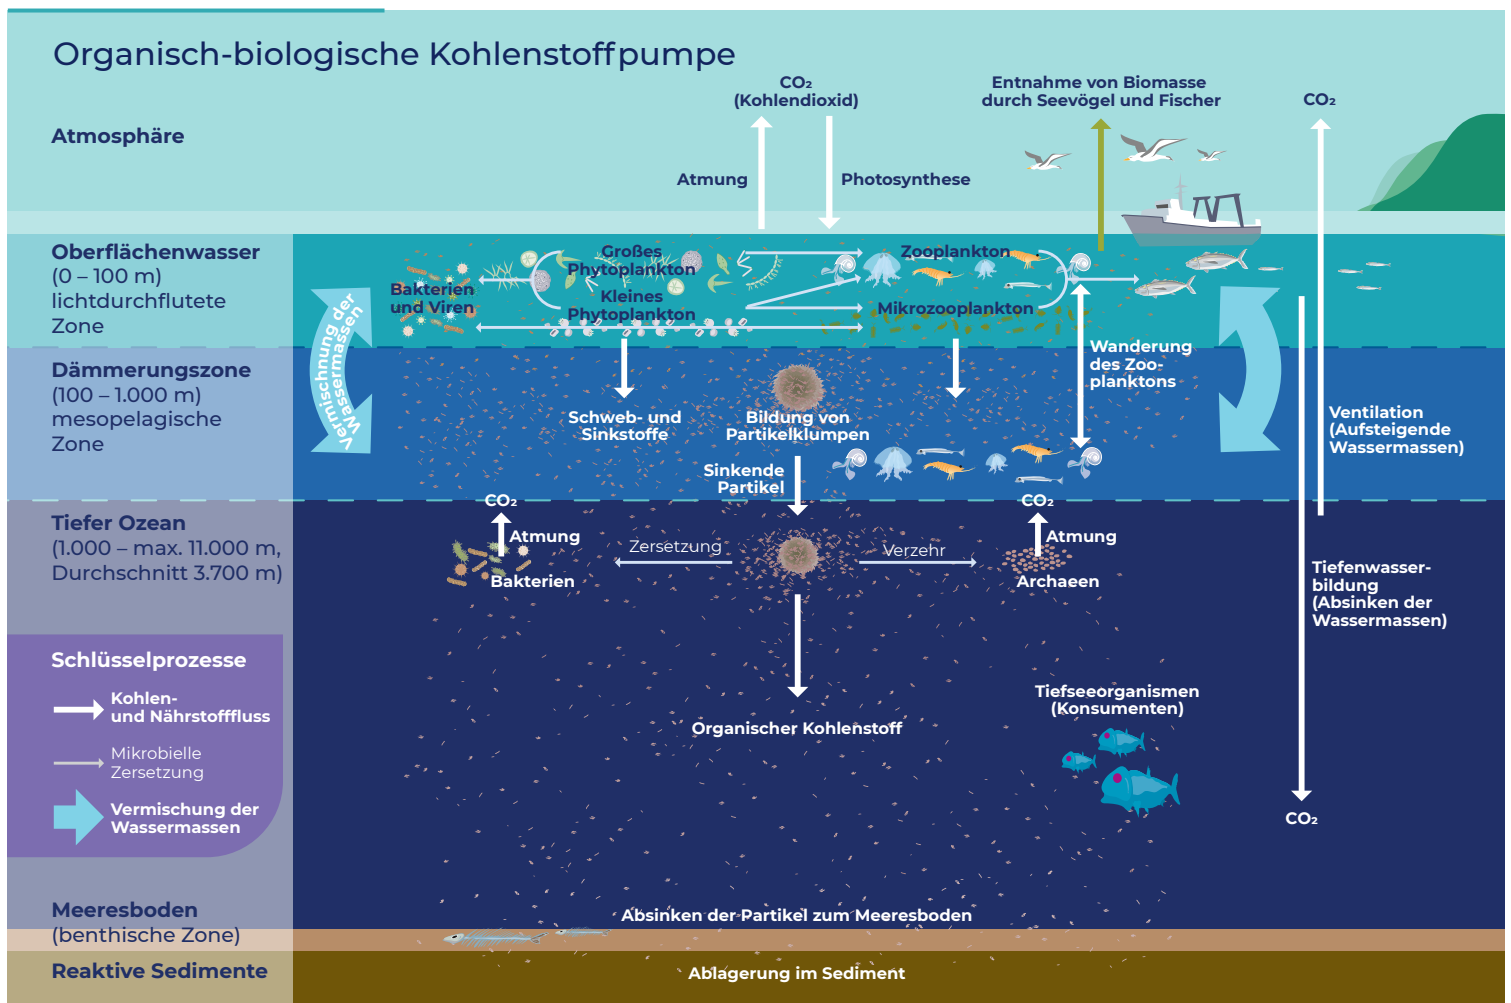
Organisch-biologische Kohlenstoffpumpe

Atmosphäre

$CO_2$ (Kohlendioxid)

Entnahme von Biomasse durch Seevögel und Fischer

$CO_2$

Atmung

Photosynthese

Oberflächenwasser (0 – 100 m) lichtdurchflutete Zone

Bakterien und Viren

Großes Phytoplankton

Kleines Phytoplankton

Zooplankton

Mikrozooplankton

Vermischung der Wassermassen

Dämmerungszone (100 – 1.000 m) mesopelagische Zone

Schweb- und Sinkstoffe

Bildung von Partikelklumpen

Wanderung des Zooplanktons

Ventilation (Aufsteigende Wassermassen)

Sinkende Partikel

Tiefer Ozean (1.000 – max. 11.000 m, Durchschnitt 3.700 m)

$CO_2$

Atmung

Bakterien

Zersetzung

Verzehr

$CO_2$

Atmung

Archaeen

Tiefenwasserbildung (Absinken der Wassermassen)

Schlüsselprozesse

Kohlen- und Nährstofffluss

Mikrobielle Zersetzung

Vermischung der Wassermassen

Organischer Kohlenstoff

Tiefseeorganismen (Konsumenten)

$CO_2$

Meeresboden (benthische Zone)

Absinken der Partikel zum Meeresboden

Reaktive Sedimente

Ablagerung im Sediment